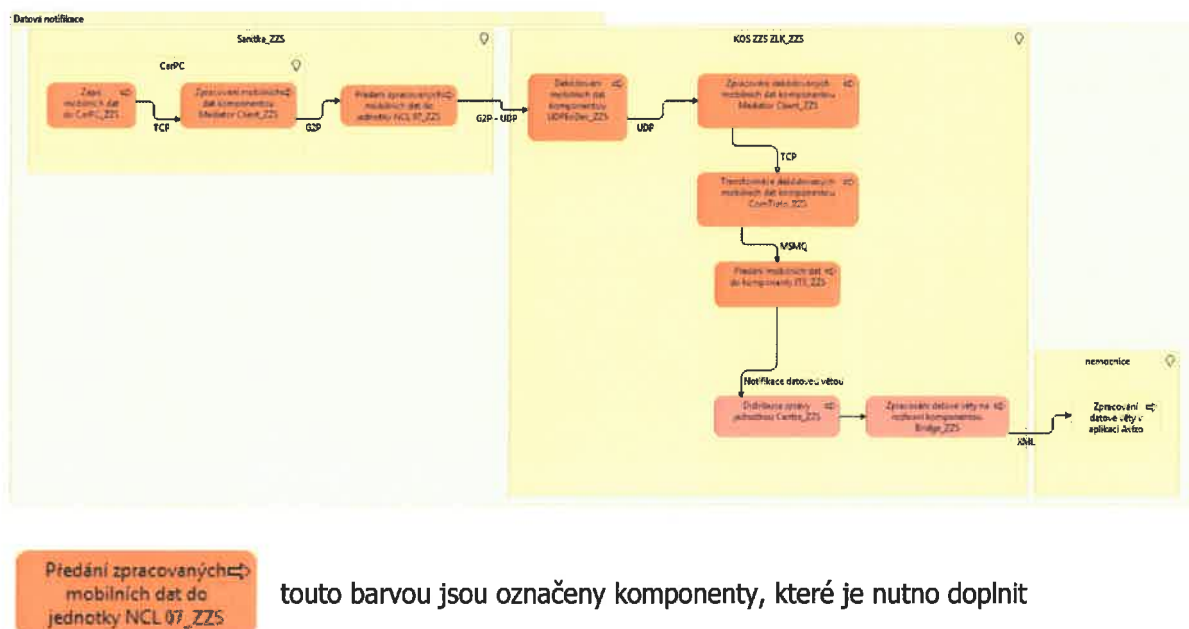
Datová notifikace

Sanitka_ZZS

CarPC

Zápis mobilních dat do CarPC_ZZS

TCP

Zpracování mobilních dat komponentou Mediator Client_ZZS

G2P

Předání zpracovaných mobilních dat do jednotky NCL 07_ZZS

G2P - UDP

KOS ZZS ZLK_ZZS

Dekódování mobilních dat komponentou UDPEnDec_ZZS

UDP

Zpracování dekódovaných mobilních dat komponentou Mediator Client_ZZS

TCP

Transformace dekódovaných mobilních dat komponentou ComTruto_ZZS

MSMQ

Předání mobilních dat do komponenty ZTI_ZZS

Notifikace datovou větou

Distribuce zprávy jednotkou Centro_ZZS

Zpracování datové věty na rozhraní komponentou Bridge_ZZS

XML

nemocnice

Zpracování datové věty v aplikaci Akéso

Předání zpracovaných mobilních dat do jednotky NCL 07_ZZS

touto barvou jsou označeny komponenty, které je nutno doplnit